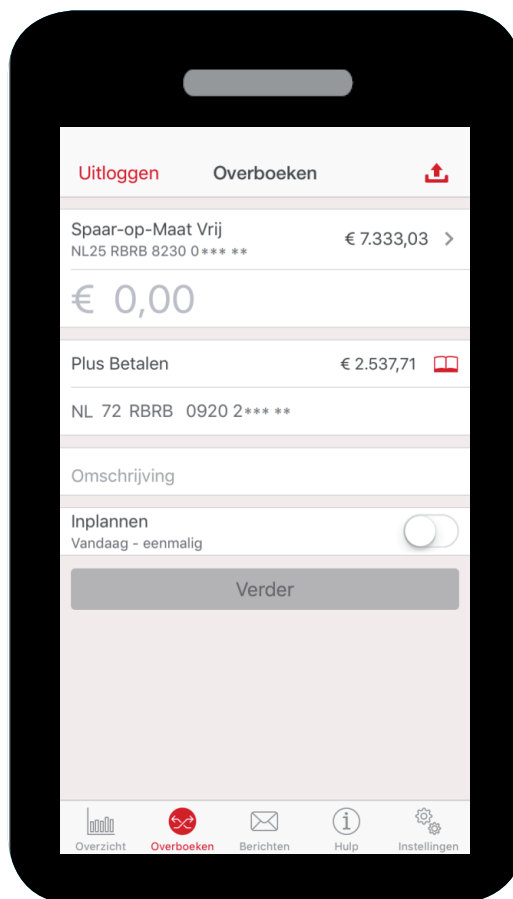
Uitloggen Overboeken

Spaar-op-Maat Vrij
NL25 RBRB 8230 0*** **
€ 7.333,03

€ 0,00

Plus Betalen
€ 2.537,71

NL 72 RBRB 0920 2*** **

Omschrijving

Inplannen
Vandaag - eenmalig

Verder

Overzicht Overboeken Berichten Hulp Instellingen